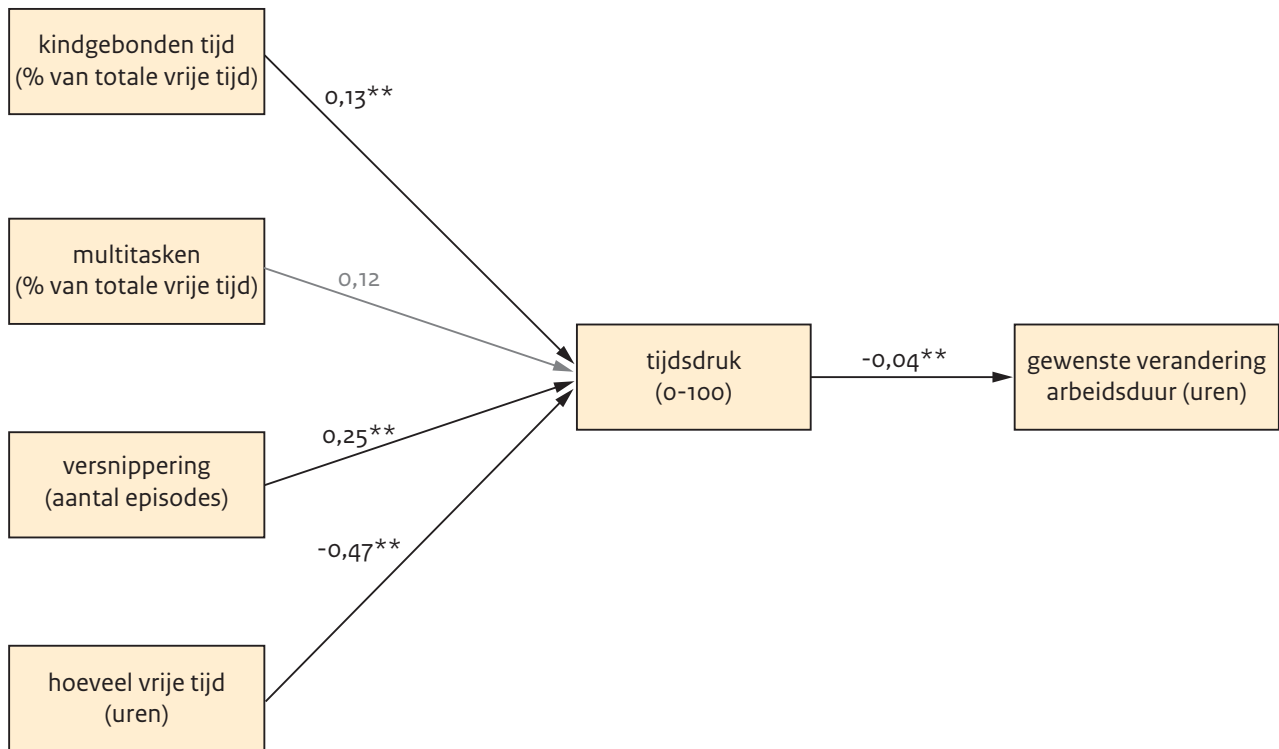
kindgebonden tijd
(% van totale vrije tijd)

0,13**

multitasken
(% van totale vrije tijd)

0,12

versnippering
(aantal episodes)

0,25**

-0,47**

hoeveel vrije tijd
(uren)

tijdsdruk
(0-100)

-0,04**

gewenste verandering
arbeidsduur (uren)